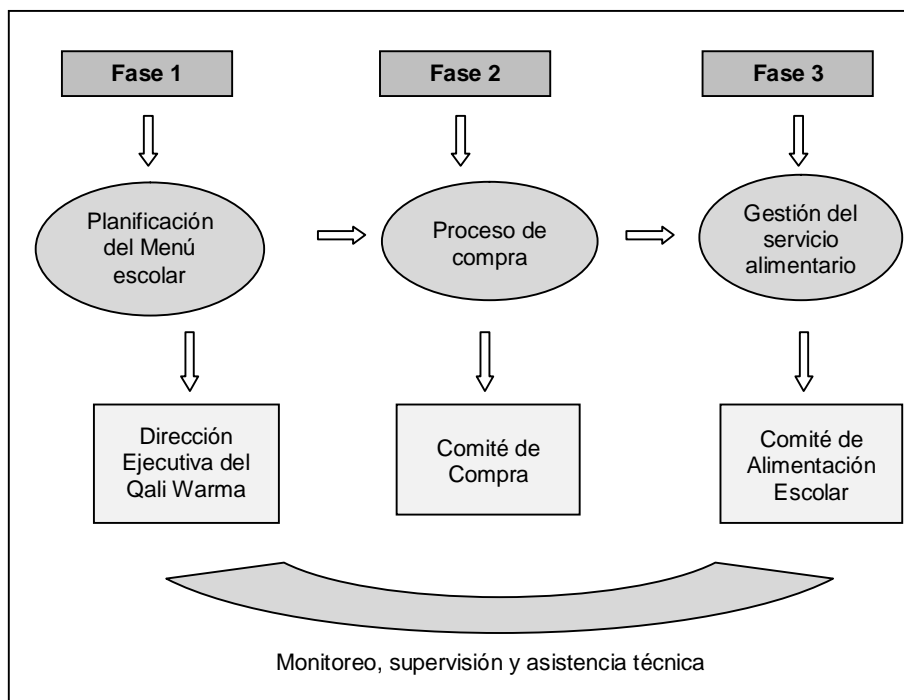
Fase 1

Fase 2

Fase 3

Planificación del Menú escolar

Proceso de compra

Gestión del servicio alimentario

Dirección Ejecutiva del Qali Warma

Comité de Compra

Comité de Alimentación Escolar

Monitoreo, supervisión y asistencia técnica